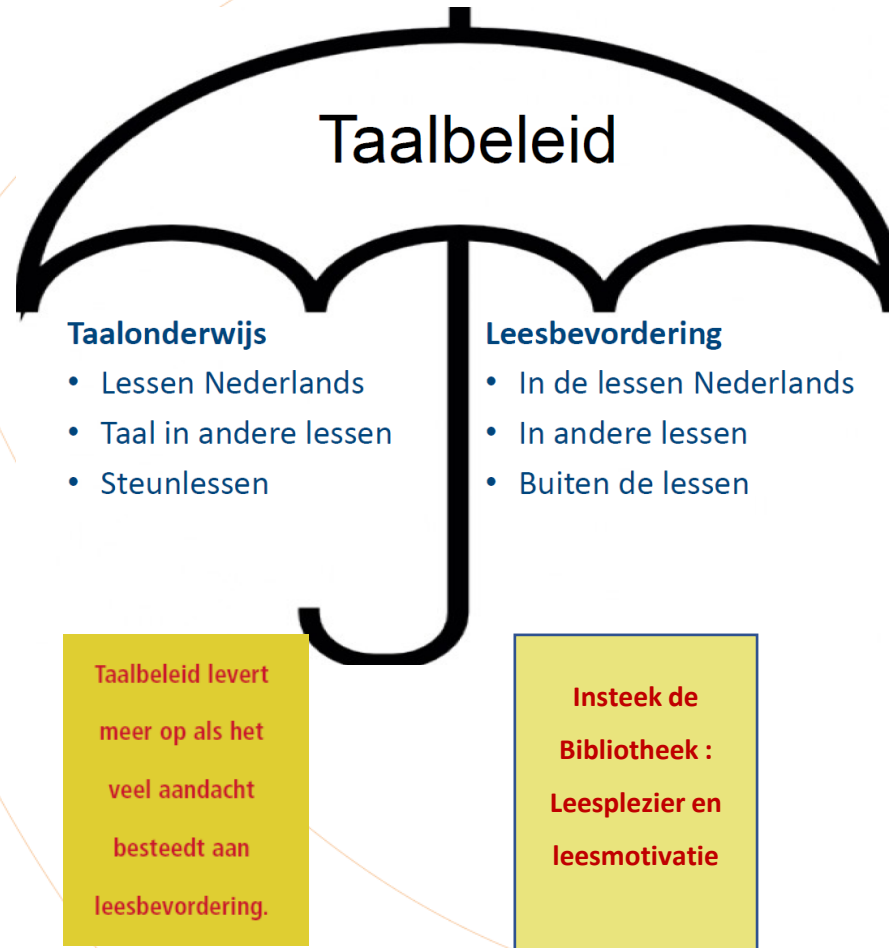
Taalbeleid

Taalonderwijs
- Lessen Nederlands
- Taal in andere lessen
- Steunlessen

Leesbevordering
- In de lessen Nederlands
- In andere lessen
- Buiten de lessen

Taalbeleid levert meer op als het veel aandacht besteedt aan leesbevordering.

Insteek de Bibliotheek : Leesplezier en leesmotivatie